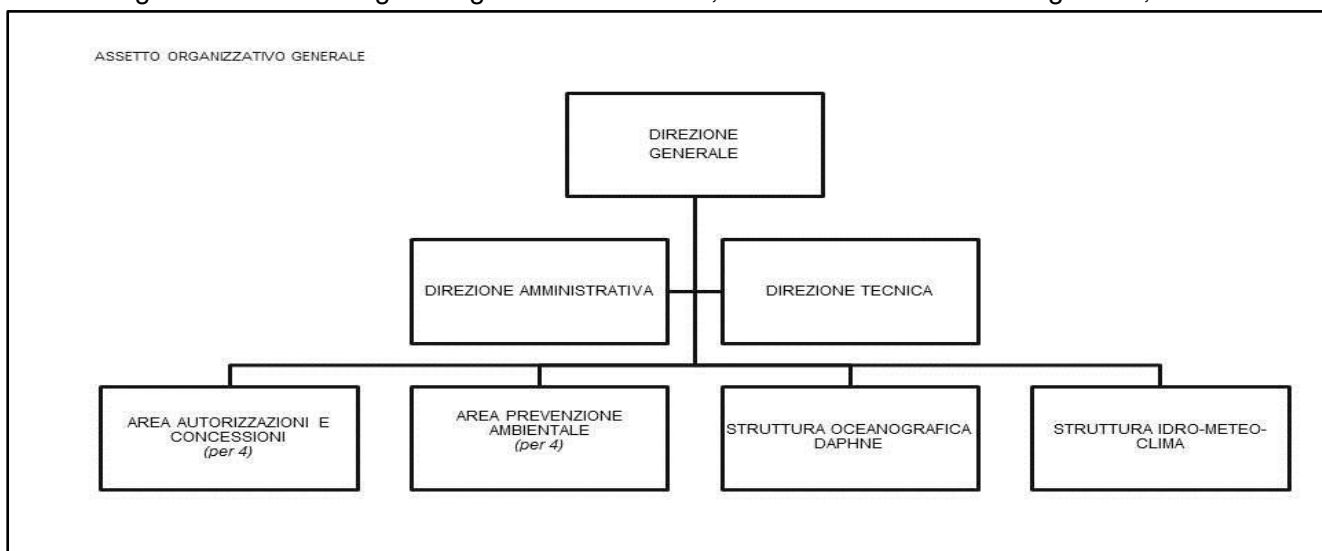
ASSETTO ORGANIZZATIVO GENERALE

DIREZIONE GENERALE

DIREZIONE AMMINISTRATIVA

DIREZIONE TECNICA

AREA AUTORIZZAZIONI E CONCESSIONI
*(per 4)*

AREA PREVENZIONE AMBIENTALE
*(per 4)*

STRUTTURA OCEANOGRAFICA DAPHNE

STRUTTURA IDRO-METEO-CLIMA